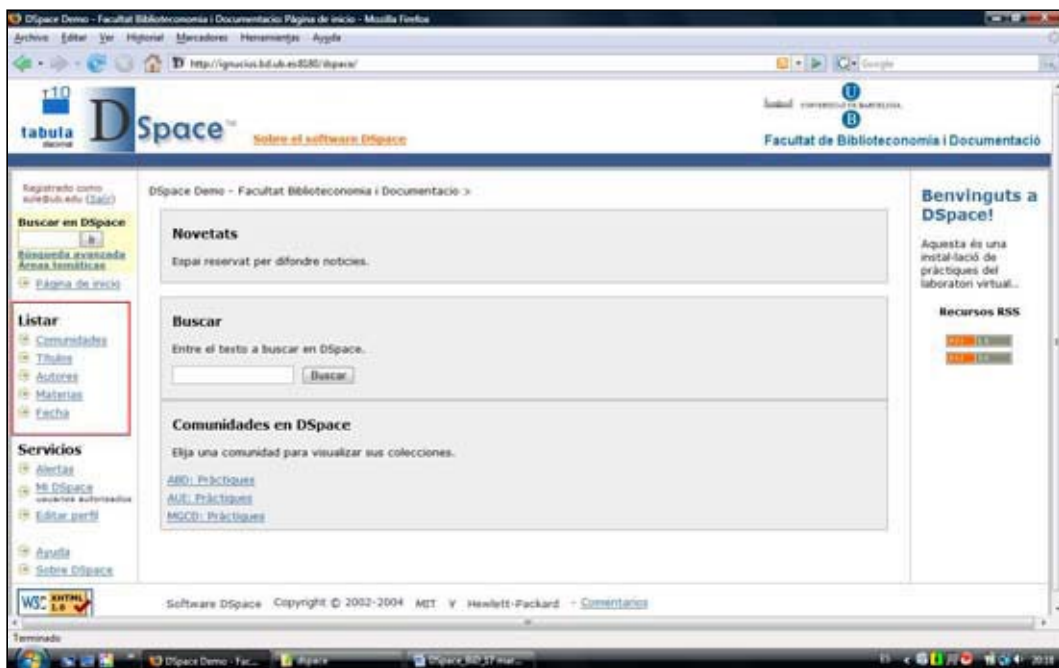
DSpace Demo - Facultat Biblioteconomia i Documentacio: Página de inicio - Mozilla Firefox

Archivo Editar Ver Historial Marcadores Herramientas Ayuda

http://ignucius.bd.ub.es:8080/dspace/

tabula DSpace™ Sobre el software DSpace

Facultat de Biblioteconomia i Documentació

Registrado como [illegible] (Salir)

Buscar en DSpace

Búsqueda avanzada
Áreas temáticas

Página de inicio

Listar
Comunidades
Títulos
Autores
Materias
Fecha

Servicios
Alertas
Mi DSpace
usuarios autorizados
Editar perfil

Ayuda
Sobre DSpace

DSpace Demo - Facultat Biblioteconomia i Documentacio >

Novetats

Espai reservat per difondre noticies.

Buscar

Entre el texto a buscar en DSpace.

Buscar

Comunidades en DSpace

Elija una comunidad para visualizar sus colecciones.

ABD: Pràctiques
AUE: Pràctiques
MGCD: Pràctiques

Benvinguts a DSpace!

Aquesta és una instal·lació de pràctiques del laboratori virtual...

Recursos RSS

Software DSpace Copyright © 2002-2004 MIT y Hewlett-Packard - Comentarios

W3C XHTML 1.0

Terminado

DSpace Demo - Fac...